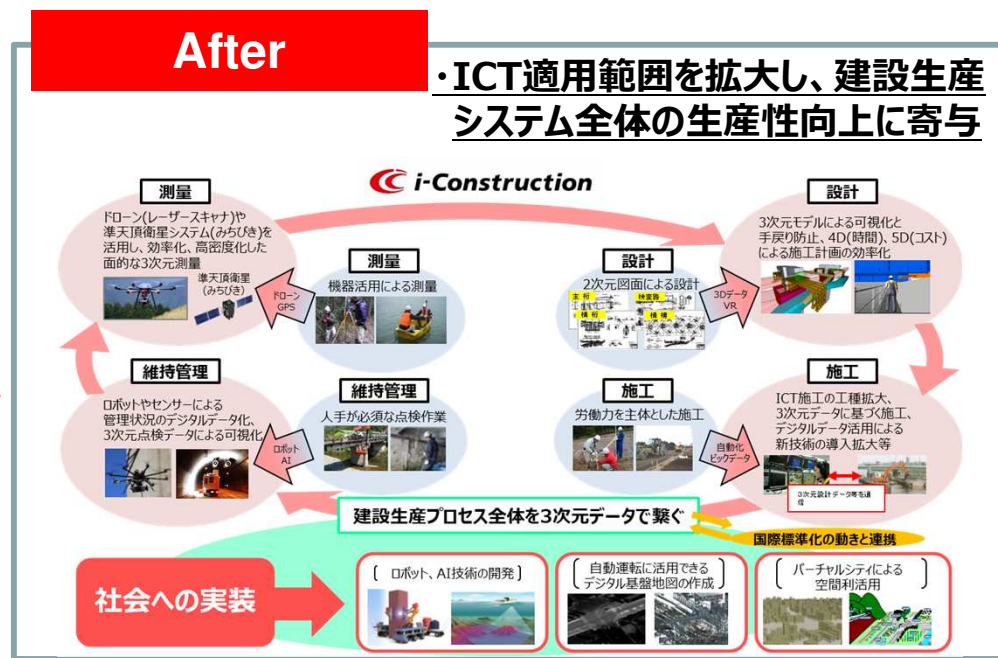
After

・ICT適用範囲を拡大し、建設生産システム全体の生産性向上に寄与

i-Construction

測量
ドローン(レーザースキャナ)や準天頂衛星システム(みちびき)を活用し、効率化、高密度化した面的な3次元測量
準天頂衛星(みちびき)

ドローン GPS

測量
機器活用による測量

設計
2次元図面による設計

3Dデータ VR

設計
3次元モデルによる可視化と手戻り防止、4D(時間)、5D(コスト)による施工計画の効率化

維持管理
ロボットやセンサーによる管理状況のデジタルデータ化、3次元点検データによる可視化

ロボット AI

維持管理
人手が必須な点検作業

施工
労働力を主体とした施工

自動化 ビッグデータ

施工
ICT施工の工種拡大、3次元データに基づく施工、デジタルデータ活用による新技術の導入拡大等

3次元設計データ等を通信

建設生産プロセス全体を3次元データで繋ぐ

国際標準化の動きと連携

社会への実装

ロボット、AI技術の開発

自動運転に活用できるデジタル基盤地図の作成

バーチャルシティによる空間利活用